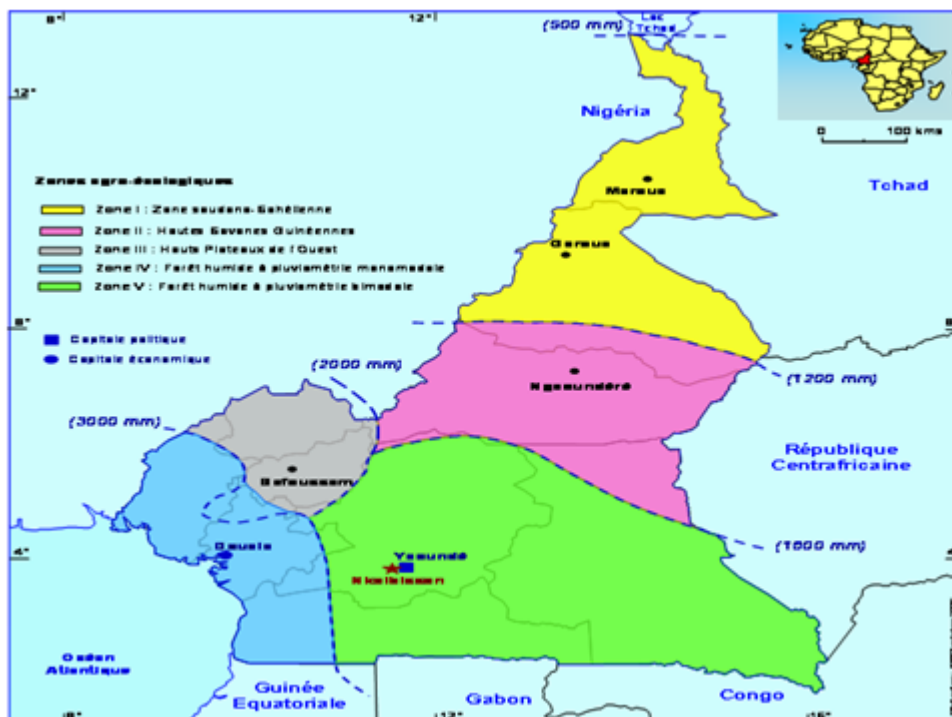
8° 12° (500 mm) Lac Tchad

12°

Nigéria

0 100 kms

Tchad

Maroua

Garoua

Zones agro-écologiques
Zone I : Zone soudano-Sahélienne
Zone II : Hautes Savanes Guinéennes
Zone III : Hauts Plateaux de l'Ouest
Zone IV : Forêt humide à pluviométrie monomodale
Zone V : Forêt humide à pluviométrie bimodale

8°

Capitale politique
Capitale économique

(2000 mm)

Ngaoundéré

(1200 mm)

(3000 mm)

République Centrafricaine

Bafoussam

4°

Douala

Yaoundé

Nkolbisson

(1600 mm)

Océan Atlantique

Guinée Equatoriale

Gabon

Congo

8° 12° 16°